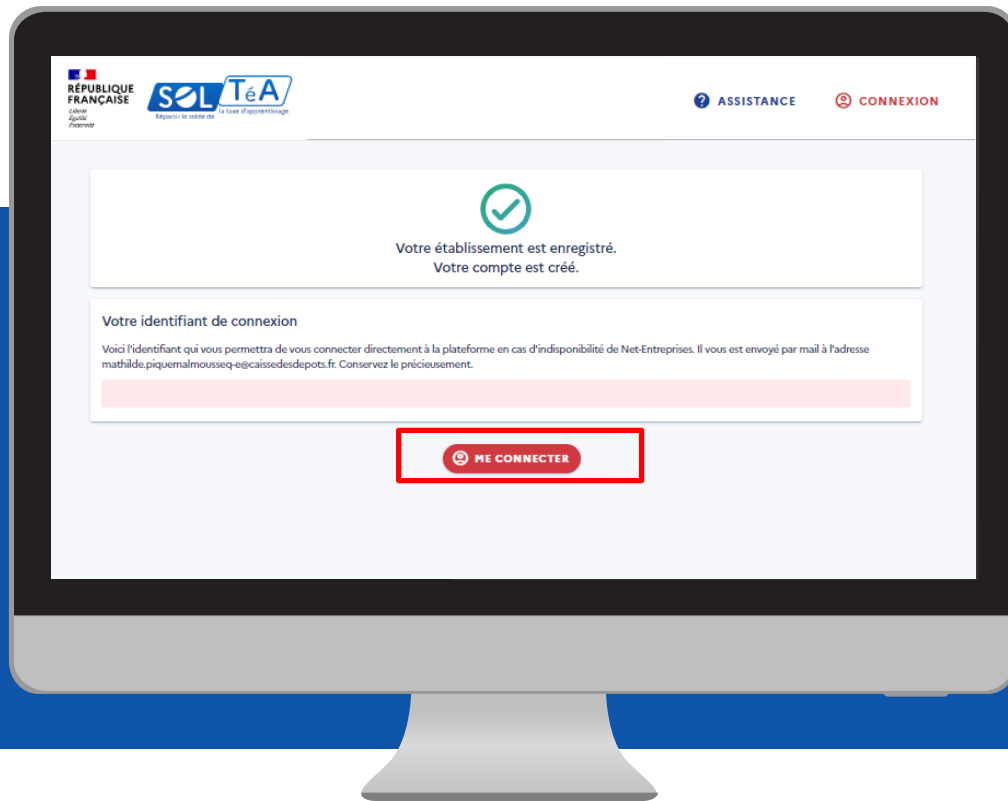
RÉPUBLIQUE FRANÇAISE
Liberté
Égalité
Fraternité

SOLTéA
Répartir le solde de la taxe d'apprentissage

ASSISTANCE
CONNEXION

Votre établissement est enregistré.
Votre compte est créé.

Votre identifiant de connexion

Voici l'identifiant qui vous permettra de vous connecter directement à la plateforme en cas d'indisponibilité de Net-Entreprises. Il vous est envoyé par mail à l'adresse mathilde.piquemalmousseq-e@caissedesdepots.fr. Conservez le précieusement.

ME CONNECTER